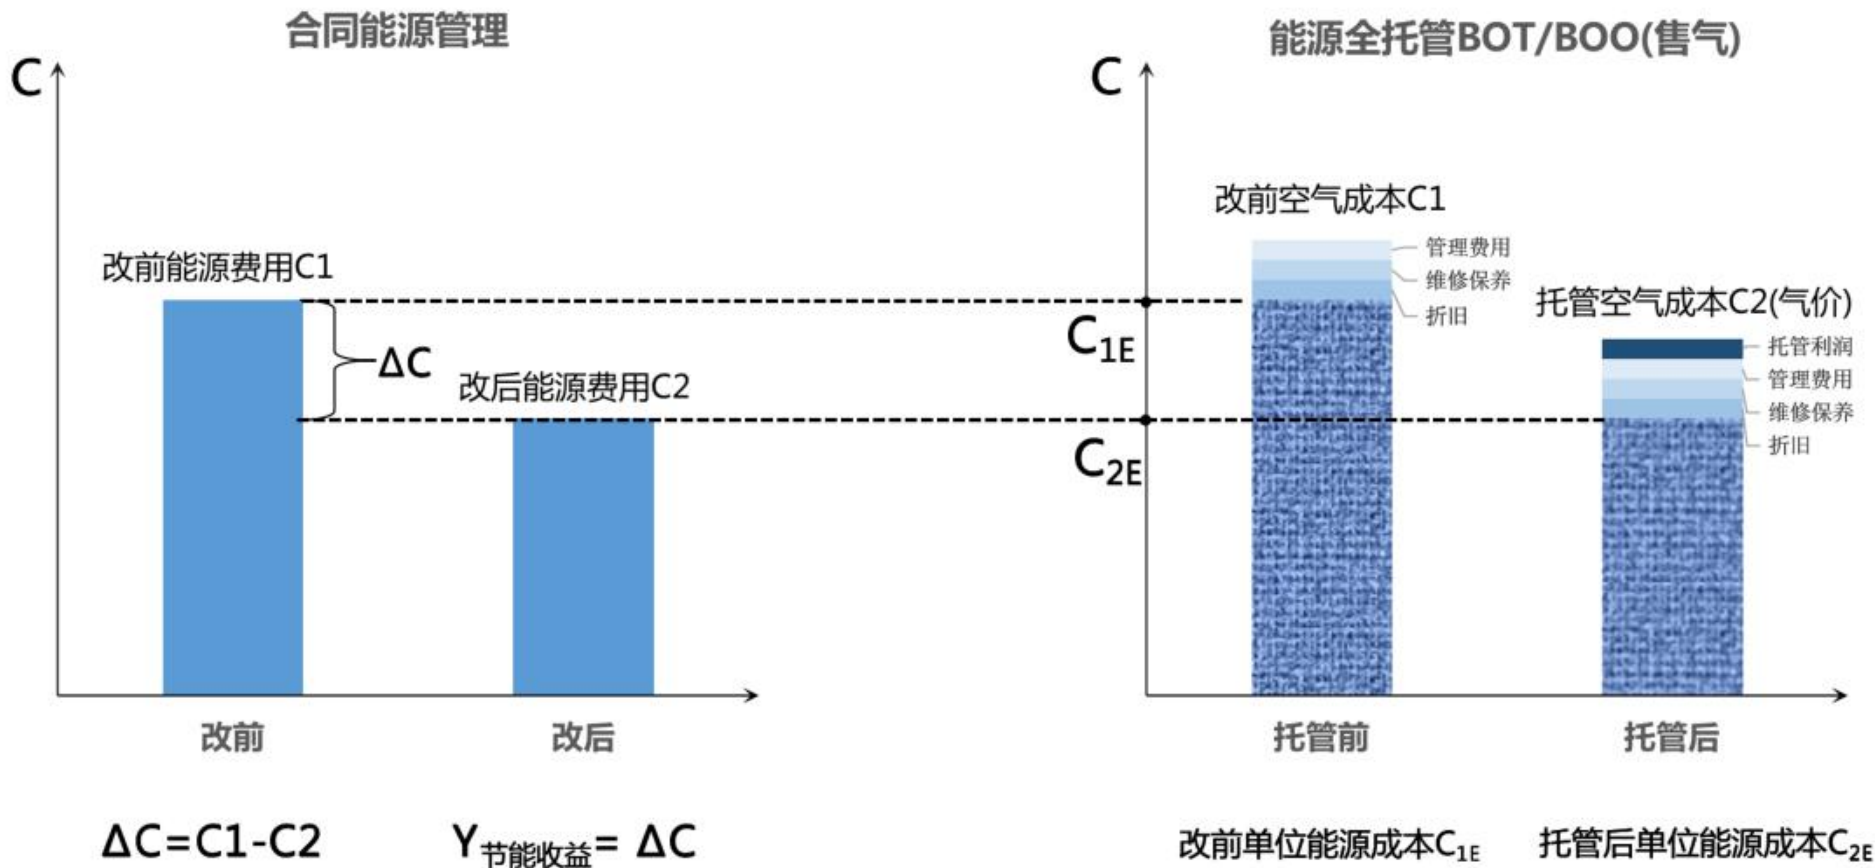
合同能源管理

C

改前能源费用C1

ΔC

改后能源费用C2

改前

改后

$\Delta C = C1 - C2$　　$Y_{节能收益} = \Delta C$

能源全托管BOT/BOO(售气)

C

改前空气成本C1

管理费用
维修保养
折旧

$C_{1E}$

$C_{2E}$

托管空气成本C2(气价)

托管利润
管理费用
维修保养
折旧

托管前

托管后

改前单位能源成本$C_{1E}$　　托管后单位能源成本$C_{2E}$